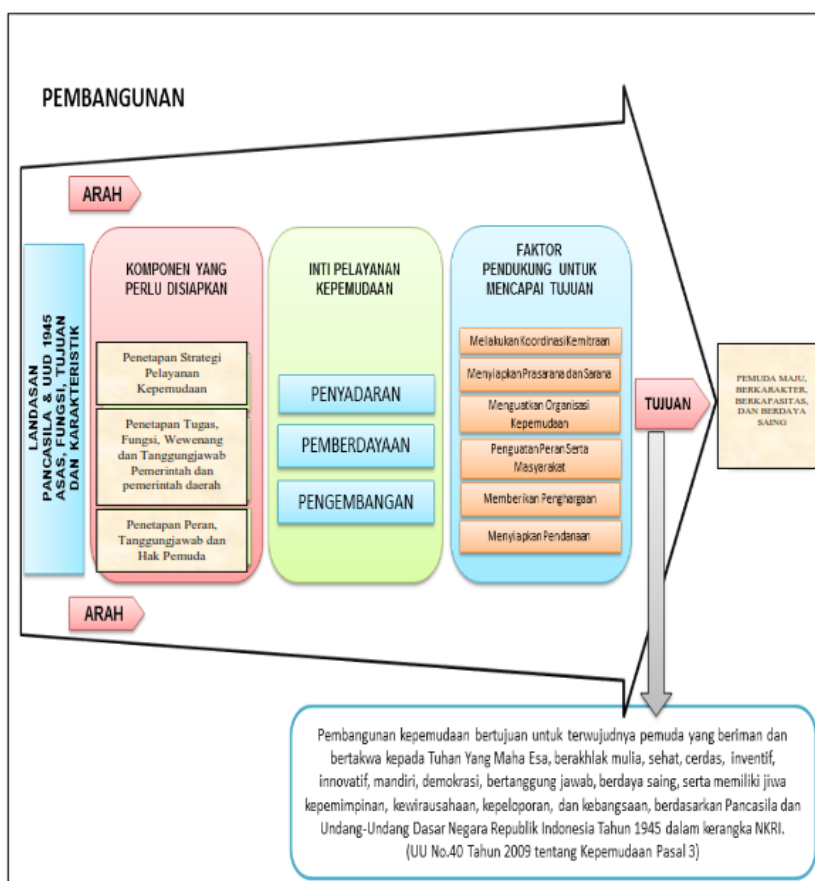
PEMBANGUNAN

ARAH

LANDASAN PANCASILA & UUD 1945 ASAS, FUNGSI, TUJUAN DAN KARAKTERISTIK

KOMPONEN YANG PERLU DISIAPKAN

Penetapan Strategi Pelayanan Kepemudaan

Penetapan Tugas, Fungsi, Wewenang dan Tanggungjawab Pemerintah dan pemerintah daerah

Penetapan Peran, Tanggungjawab dan Hak Pemuda

INTI PELAYANAN KEPEMUDAAN

PENYADARAN

PEMBERDAYAAN

PENGEMBANGAN

FAKTOR PENDUKUNG UNTUK MENCAPAI TUJUAN

Melakukan Koordinasi Kemitraan

Menyiapkan Prasarana dan Sarana

Menguatkan Organisasi Kepemudaan

Penguatan Peran Serta Masyarakat

Memberikan Penghargaan

Menyiapkan Pendanaan

TUJUAN

PEMUDA MAJU, BERKARAKTER, BERKAPASITAS, DAN BERDAYA SAING

ARAH

Pembangunan kepemudaan bertujuan untuk terwujudnya pemuda yang beriman dan bertakwa kepada Tuhan Yang Maha Esa, berakhlak mulia, sehat, cerdas, inventif, innovatif, mandiri, demokrasi, bertanggung jawab, berdaya saing, serta memiliki jiwa kepemimpinan, kewirausahaan, kepeloporan, dan kebangsaan, berdasarkan Pancasila dan Undang-Undang Dasar Negara Republik Indonesia Tahun 1945 dalam kerangka NKRI. (UU No.40 Tahun 2009 tentang Kepemudaan Pasal 3)